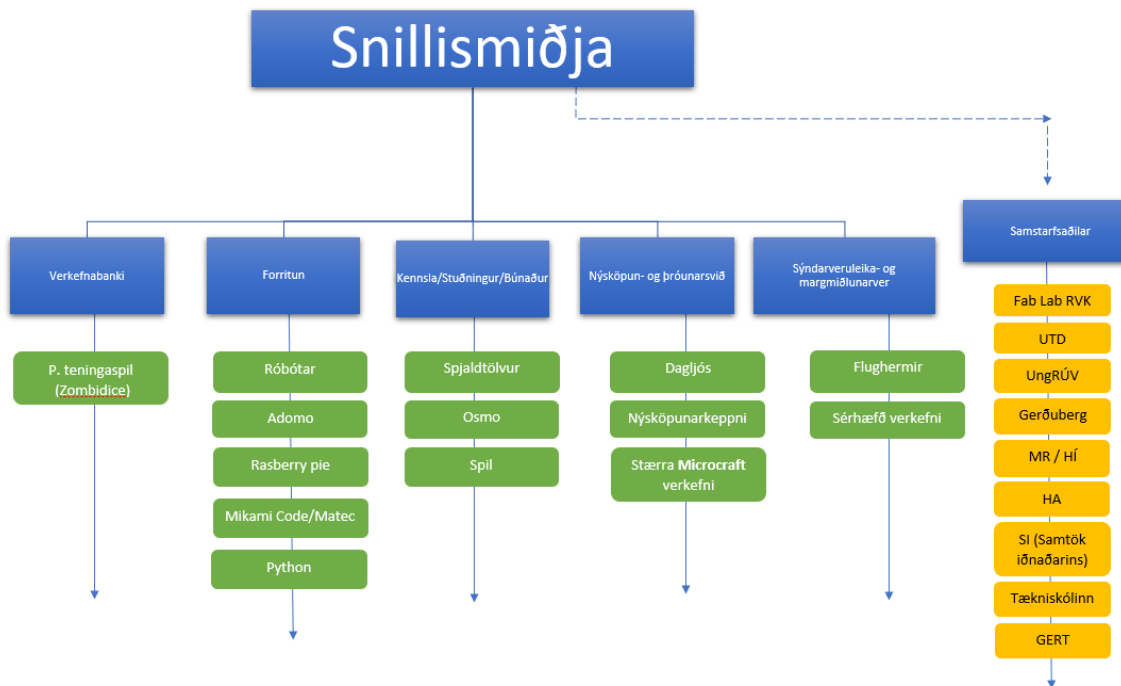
Snillismiðja

Verkefnabanki

P. teningaspil (Zombidice)

Forritun

Róbótar

Adomo

Rasberry pie

Mikami Code/Matec

Python

Kennsla/Stuðningur/Búnaður

Spjaldtölvur

Osmo

Spil

Nýsköpun- og þróunarsvið

Dagljós

Nýsköpunarkeppni

Stærra Microcraft verkefni

Sýndarveruleika- og margmiðlunarver

Flughermir

Sérhæfð verkefni

Samstarfsaðilar

Fab Lab RVK

UTD

UngRÚV

Gerðuberg

MR / HÍ

HA

SI (Samtök iðnaðarins)

Tækniskólinn

GERT